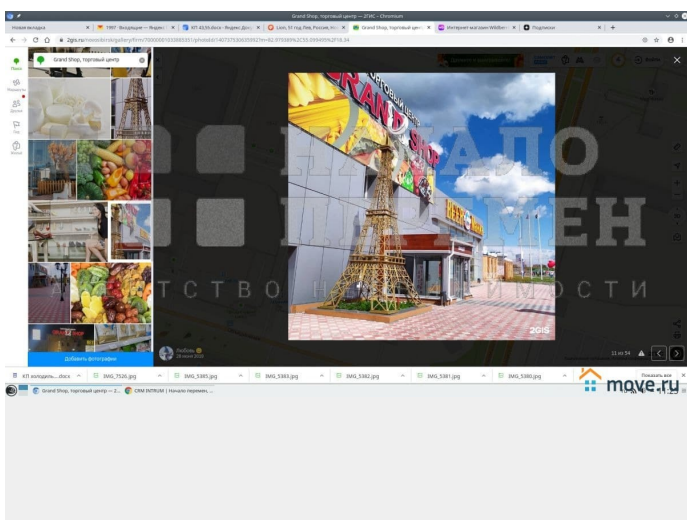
Grand Shop, торговый центр — 2ГИС - Chromium

Новая вкладка | 1997. Входящие — Яндекс | КП 4339.docx - Яндекс Доку | Lion, 51 год, Лев, Россия | Grand Shop, торговый цен | Интернет магазин Wildber | Подписки

2gis.ru/novosibirsk/gallery/firm/

Grand Shop, торговый центр

Поиск

Навигатор

Друзья

Моё

Войти

GRAND Shop

ЧАСТЬ ВСЁ

2GIS

Добавить фотографии

Любовь
28 июня 2020

11 из 54

КП холодиль....docx | IMG_7526.jpg | IMG_5385.jpg | IMG_5383.jpg | IMG_5382.jpg | IMG_5381.jpg | IMG_5380.jpg

Показать все

Grand Shop, торговый центр — 2... | CRM INTRUM | Начало перемен, ...

move.ru